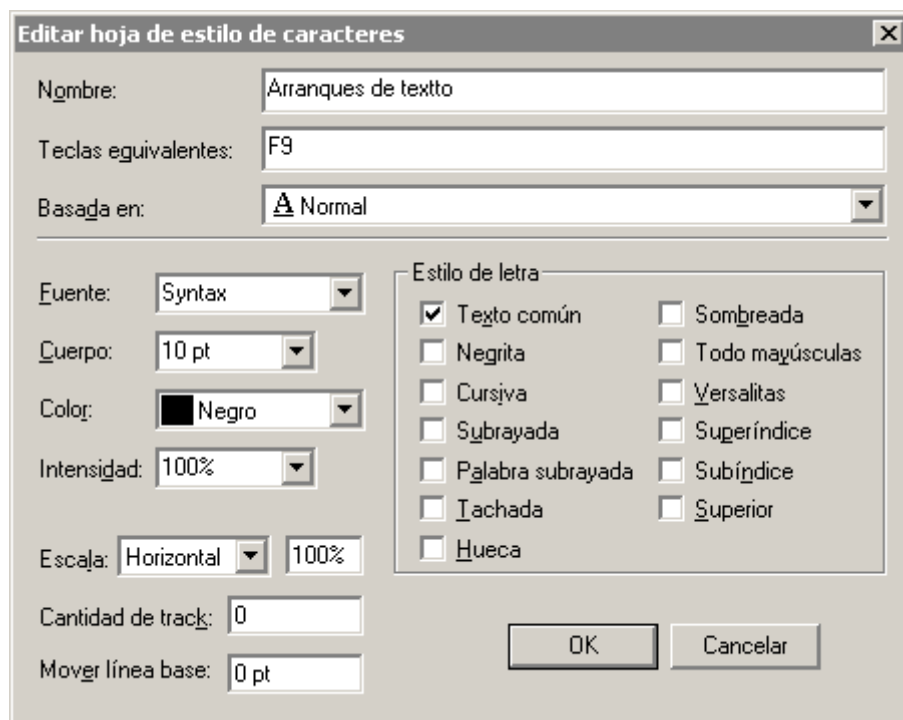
Editar hoja de estilo de caracteres

Nombre: Arranques de textto

Teclas equivalentes: F9

Basada en: A Normal

Fuente: Syntax

Cuerpo: 10 pt

Color: Negro

Intensidad: 100%

Escala: Horizontal 100%

Cantidad de track: 0

Mover línea base: 0 pt

Estilo de letra

Texto común
Negrita
Cursiva
Subrayada
Palabra subrayada
Tachada
Hueca

Sombreada
Todo mayúsculas
Versalitas
Superíndice
Subíndice
Superior

OK

Cancelar